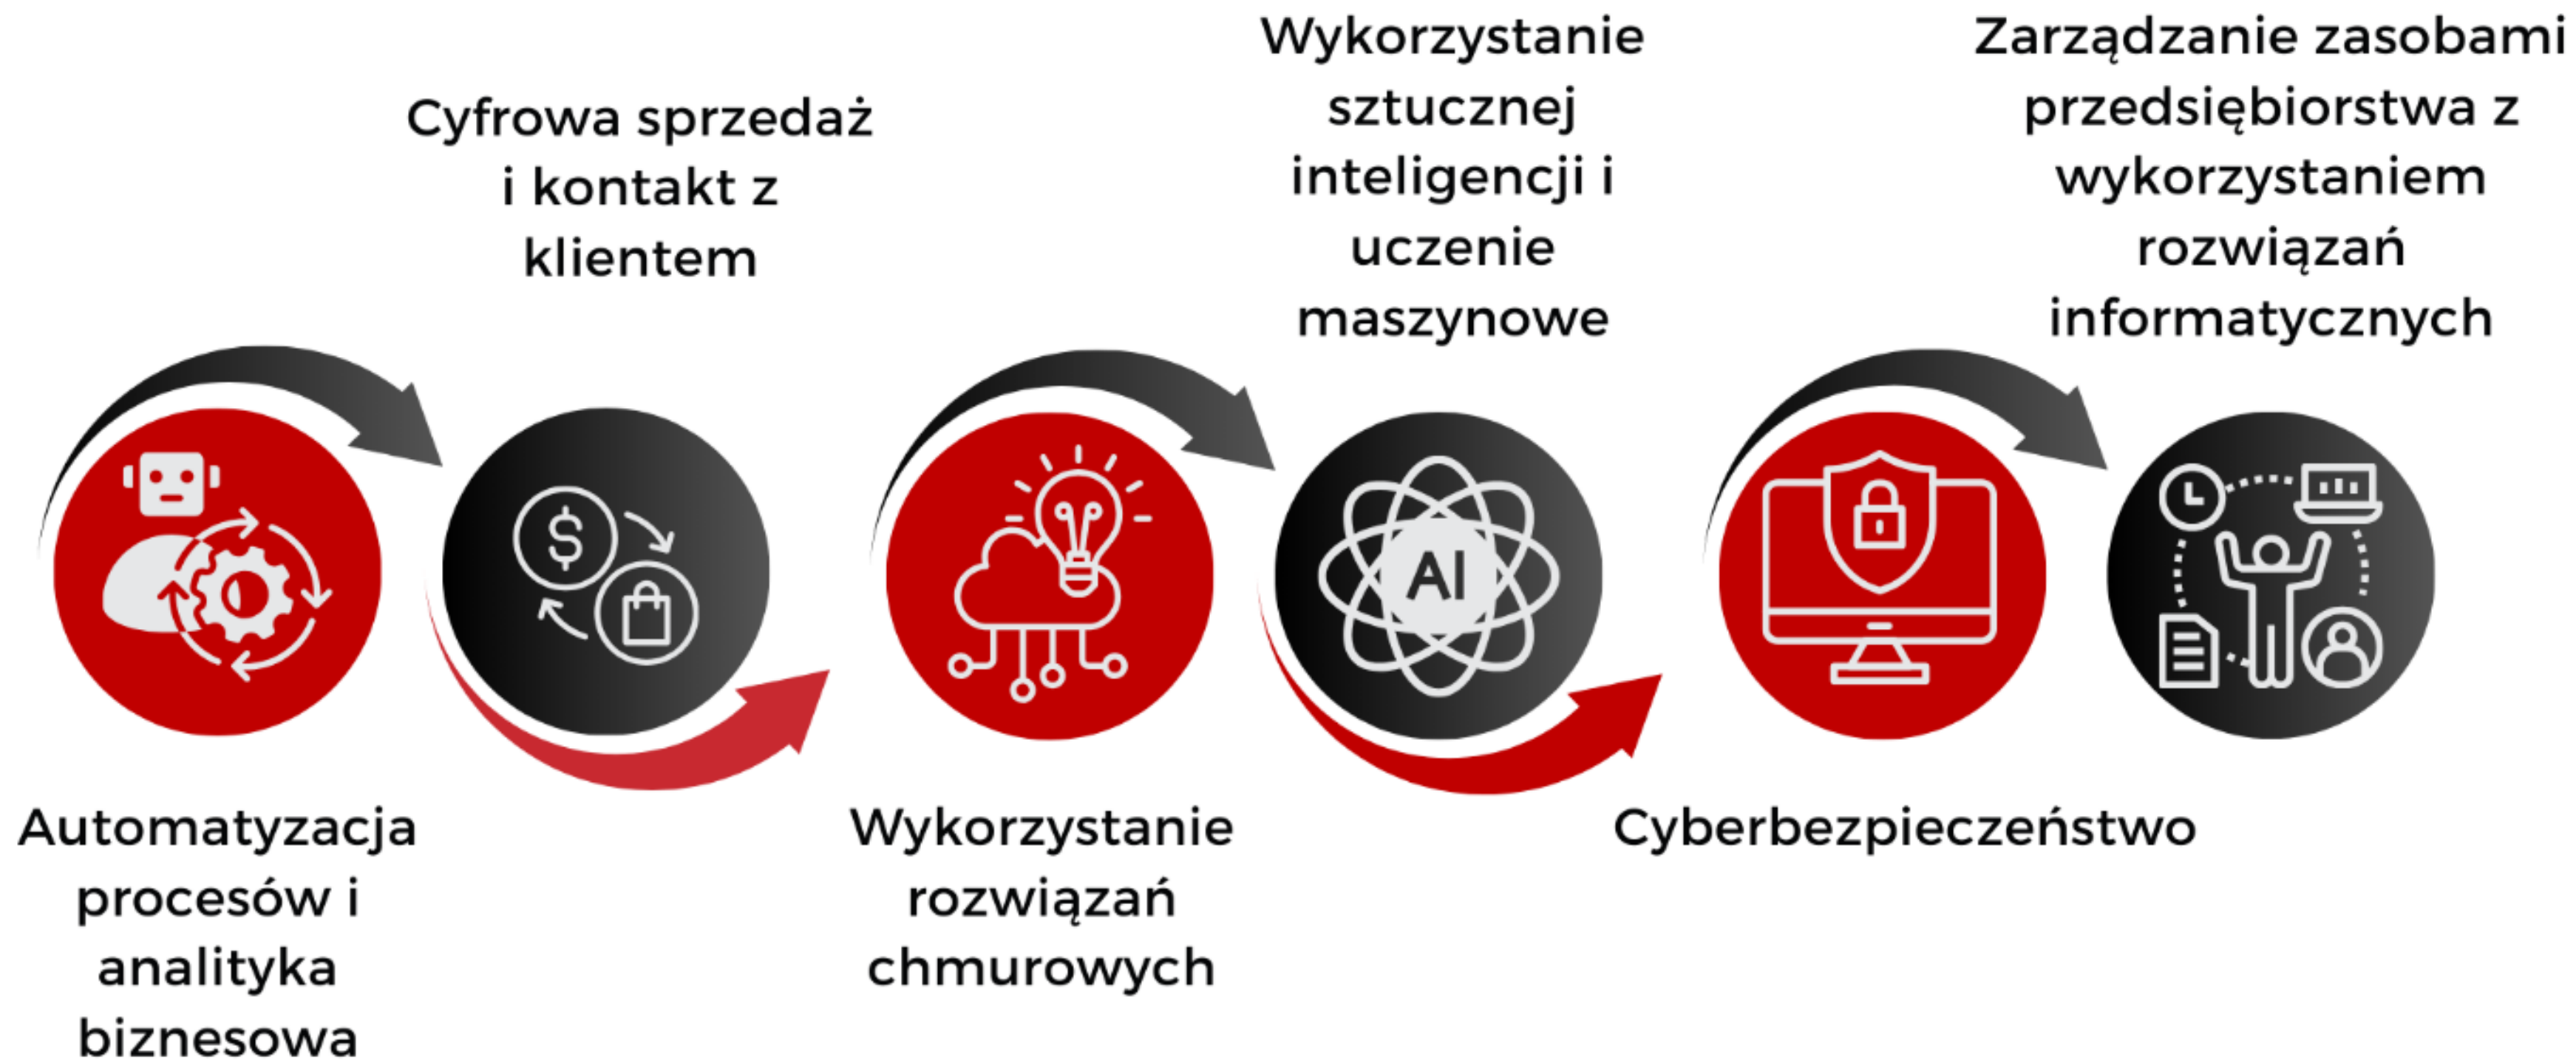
Cyfrowa sprzedaż i kontakt z klientem

Wykorzystanie sztucznej inteligencji i uczenie maszynowe

Zarządzanie zasobami przedsiębiorstwa z wykorzystaniem rozwiązań informatycznych

AI

Automatyzacja procesów i analityka biznesowa

Wykorzystanie rozwiązań chmurowych

Cyberbezpieczeństwo